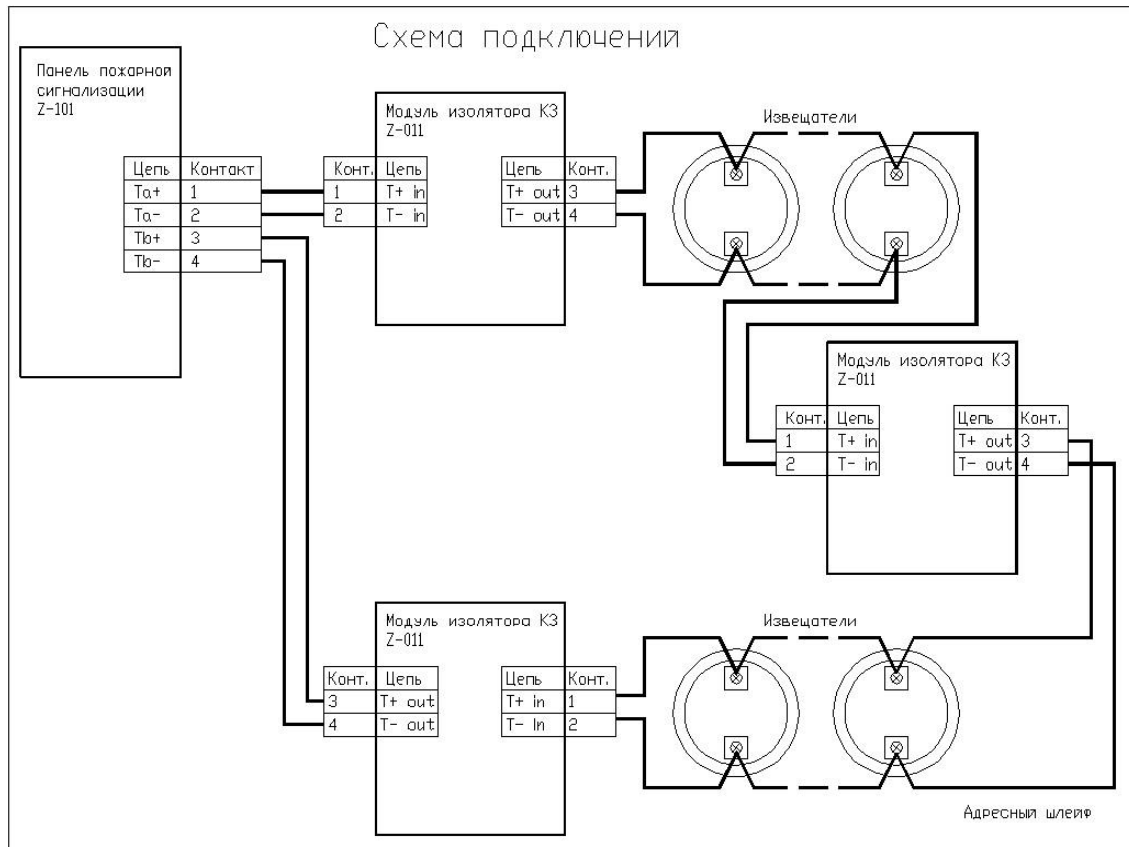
Схема подключении

Панель пожарной сигнализации Z-101

| Цепь | Контакт |
|---|---|
| Ta+ | 1 |
| Ta- | 2 |
| Tb+ | 3 |
| Tb- | 4 |

Модуль изолятора КЗ Z-011

| Конт. | Цепь |
|---|---|
| 1 | T+ in |
| 2 | T- in |

| Цепь | Конт. |
|---|---|
| T+ out | 3 |
| T- out | 4 |

Извещатели

Модуль изолятора КЗ Z-011

| Конт. | Цепь |
|---|---|
| 1 | T+ in |
| 2 | T- in |

| Цепь | Конт. |
|---|---|
| T+ out | 3 |
| T- out | 4 |

Модуль изолятора КЗ Z-011

| Конт. | Цепь |
|---|---|
| 3 | T+ out |
| 4 | T- out |

| Цепь | Конт. |
|---|---|
| T+ in | 1 |
| T- In | 2 |

Извещатели

Адресный шлейф